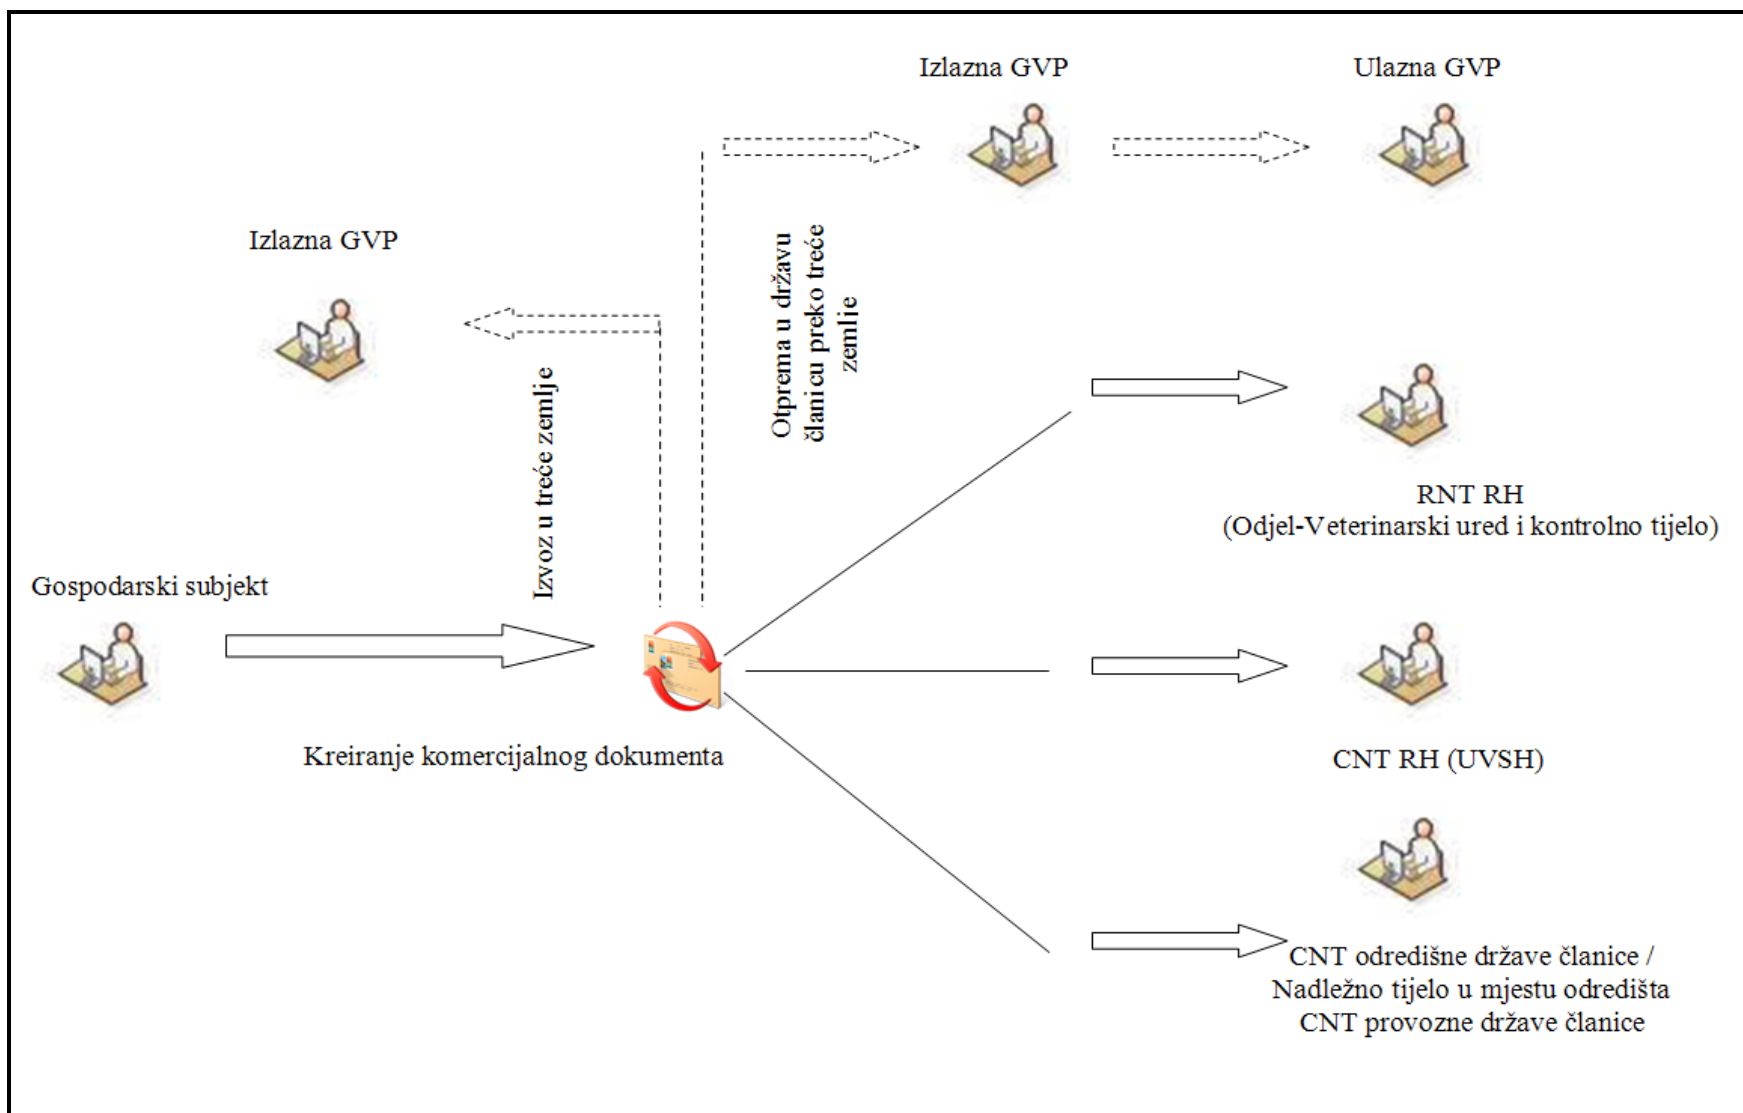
Izlazna GVP

Ulazna GVP

Izlazna GVP

Otprema u državu članicu preko treće zemlje

Izvoz u treće zemlje

RNT RH
(Odjel-Veterinarski ured i kontrolno tijelo)

Gospodarski subjekt

Kreiranje komercijalnog dokumenta

CNT RH (UVSH)

CNT odredišne države članice /
Nadležno tijelo u mjestu odredišta
CNT provozne države članice